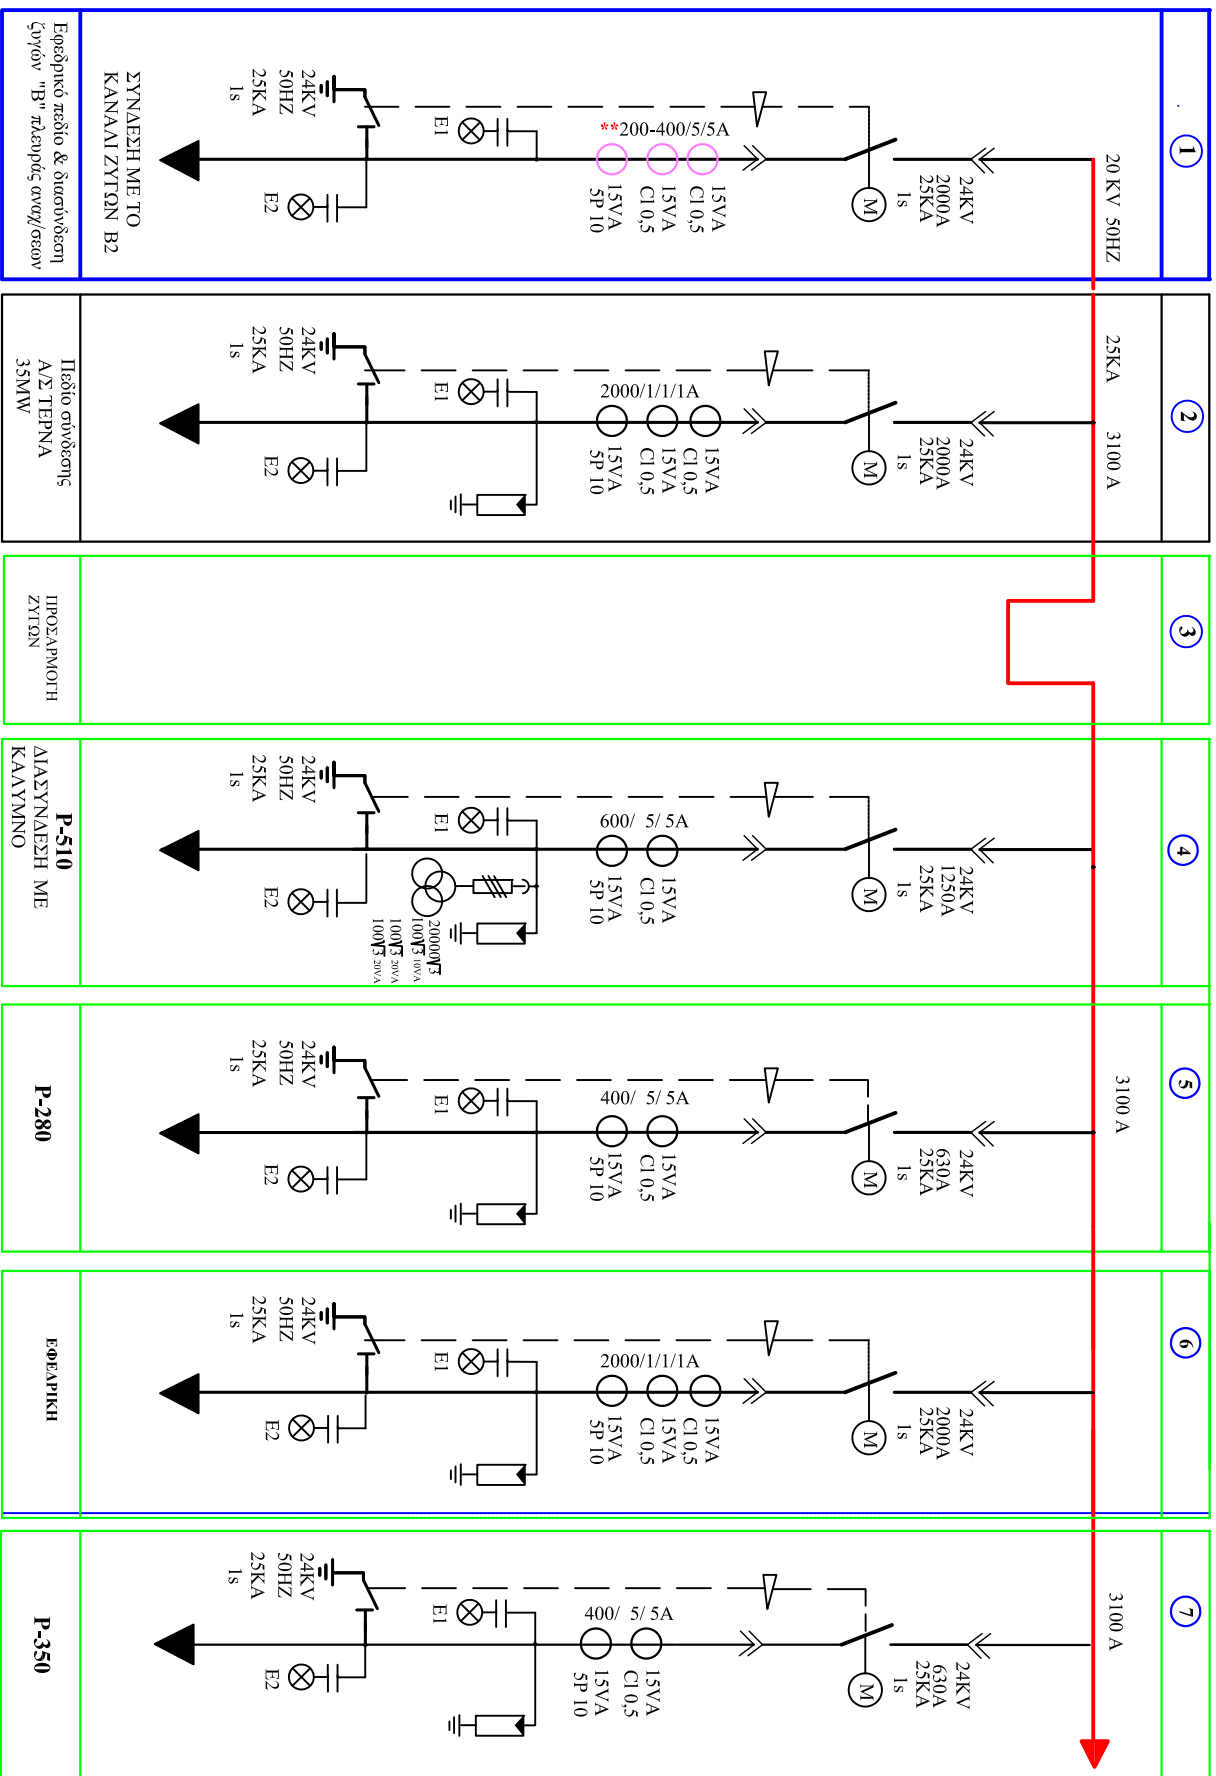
1

20 KV 50HZ

24KV
2000A
25KA
1s

M

**200-400/5/5A

15VA
Cl 0,5
15VA
Cl 0,5
15VA
5P 10

E1

E2

24KV
50HZ
25KA
1s

ΣΥΝΔΕΣΗ ΜΕ ΤΟ
ΚΑΝΑΛΙ ΖΥΓΩΝ Β2

Εφεδρικό πεδίο & διασύνδεση ζυγών "Β" πλευράς αναχ/σεων

2

25KA

3100 A

24KV
2000A
25KA
1s

M

2000/1/1/1A

15VA
Cl 0,5
15VA
Cl 0,5
15VA
5P 10

E1

E2

24KV
50HZ
25KA
1s

Πεδίο σύνδεσης
Α/Σ ΤΕΡΝΑ
35MW

3

ΠΡΟΣΑΡΜΟΓΗ
ΖΥΓΩΝ

4

24KV
1250A
25KA
1s

M

600/ 5/ 5A

15VA
Cl 0,5
15VA
5P 10

E1

E2

20000/√3
100/√3 10VA
100/√3 20VA
100/3 20VA

24KV
50HZ
25KA
1s

P-510
ΔΙΑΣΥΝΔΕΣΗ ΜΕ
ΚΑΛΥΜΝΟ

5

3100 A

24KV
630A
25KA
1s

M

400/ 5/ 5A

15VA
Cl 0,5
15VA
5P 10

E1

E2

24KV
50HZ
25KA
1s

P-280

6

24KV
2000A
25KA
1s

M

2000/1/1/1A

15VA
Cl 0,5
15VA
Cl 0,5
15VA
5P 10

E1

E2

24KV
50HZ
25KA
1s

ΕΦΕΔΡΙΚΗ

7

3100 A

24KV
630A
25KA
1s

M

400/ 5/ 5A

15VA
Cl 0,5
15VA
5P 10

E1

E2

24KV
50HZ
25KA
1s

P-350